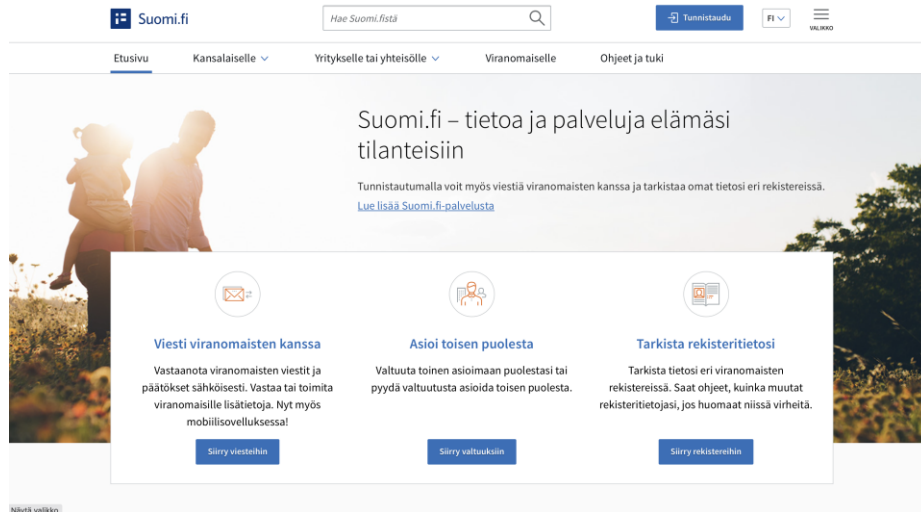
Suomi.fi

Hae Suomi.fistä

Tunnistaudu

FI

VALIKKO

Etusivu

Kansalaiselle

Yritykselle tai yhteisölle

Viranomaiselle

Ohjeet ja tuki

Suomi.fi – tietoa ja palveluja elämäsi tilanteisiin

Tunnistautumalla voit myös viestiä viranomaisten kanssa ja tarkistaa omat tietosi eri rekistereissä.

Lue lisää Suomi.fi-palvelusta

Viesti viranomaisten kanssa

Vastaanota viranomaisten viestit ja päätökset sähköisesti. Vastaa tai toimita viranomaisille lisätietoja. Nyt myös mobiilisovelluksessa!

Siirry viesteihin

Asioi toisen puolesta

Valtuuta toinen asioimaan puolestasi tai pyydä valtuutusta asioida toisen puolesta.

Siirry valtuuksiin

Tarkista rekisteritietosi

Tarkista tietosi eri viranomaisten rekistereissä. Saat ohjeet, kuinka muutat rekisteritietojasi, jos huomaat niissä virheitä.

Siirry rekistereihin

Näytä valikko